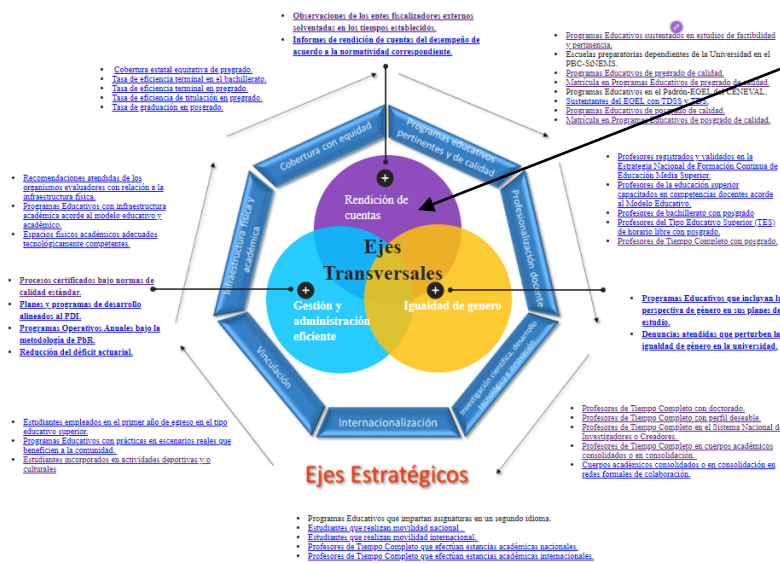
Observaciones de los entes fiscalizadores externos solventadas en los tiempos establecidos.
Informes de rendición de cuentas del desempeño de acuerdo a la normatividad correspondiente.

Programas Educativos sustentados en estudios de factibilidad y pertinencia.
Escuelas preparatorias dependientes de la Universidad en el PBC-SiNEMS.
Programas Educativos de pregrado de calidad.
Matrícula en Programas Educativos de pregrado de calidad.
Programas Educativos en el Padrón-EGEL del CENEVAL.
Sustentantes del EGEL con TDSS y TDS.
Programas Educativos de posgrado de calidad.
Matrícula en Programas Educativos de posgrado de calidad.

Cobertura estatal equitativa de pregrado.
Tasa de eficiencia terminal en el bachillerato.
Tasa de eficiencia terminal en pregrado.
Tasa de eficiencia de titulación en pregrado.
Tasa de graduación en posgrado.

Profesores registrados y validados en la Estrategia Nacional de Formación Continua de Educación Media Superior.
Profesores de la educación superior capacitados en competencias docentes acorde al Modelo Educativo.
Profesores de bachillerato con posgrado
Profesores del Tipo Educativo Superior (TES) de horario libre con posgrado.
Profesores de Tiempo Completo con posgrado.

Recomendaciones atendidas de los organismos evaluadores con relación a la infraestructura física.
Programas Educativos con infraestructura académica acorde al modelo educativo y académico.
Espacios físicos académicos adecuados tecnológicamente competentes.

Cobertura con equidad
Programas educativos pertinentes y de calidad
Profesionalización docente
Investigación científica, desarrollo tecnológico e innovación
Internacionalización
Vinculación
Infraestructura física y académica

Rendición de cuentas
Ejes Transversales
Gestión y administración eficiente
Igualdad de genero

Procesos certificados bajo normas de calidad estándar.
Planes y programas de desarrollo alineados al PDI.
Programas Operativos Anuales bajo la metodología de PbR.
Reducción del déficit actuarial.

Programas Educativos que incluyan la perspectiva de género en sus planes de estudio.
Denuncias atendidas que perturben la igualdad de género en la universidad.

Estudiantes empleados en el primer año de egreso en el tipo educativo superior.
Programas Educativos con prácticas en escenarios reales que beneficien a la comunidad.
Estudiantes incorporados en actividades deportivas y/o culturales

Profesores de Tiempo Completo con doctorado.
Profesores de Tiempo Completo con perfil deseable.
Profesores de Tiempo Completo en el Sistema Nacional de Investigadores o Creadores.
Profesores de Tiempo Completo en cuerpos académicos consolidados o en consolidación.
Cuerpos académicos consolidados o en consolidación en redes formales de colaboración.

Ejes Estratégicos

Programas Educativos que impartan asignaturas en un segundo idioma.
Estudiantes que realizan movilidad nacional.
Estudiantes que realizan movilidad internacional.
Profesores de Tiempo Completo que efectúan estancias académicas nacionales.
Profesores de Tiempo Completo que efectúan estancias académicas internacionales.